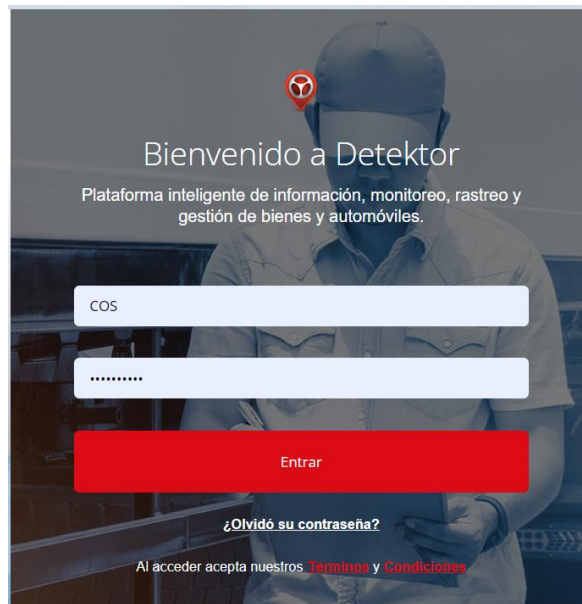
Bienvenido a Detektor

Plataforma inteligente de información, monitoreo, rastreo y gestión de bienes y automóviles.

COS

••••••••••

Entrar

¿Olvidó su contraseña?

Al acceder acepta nuestros Términos y Condiciones